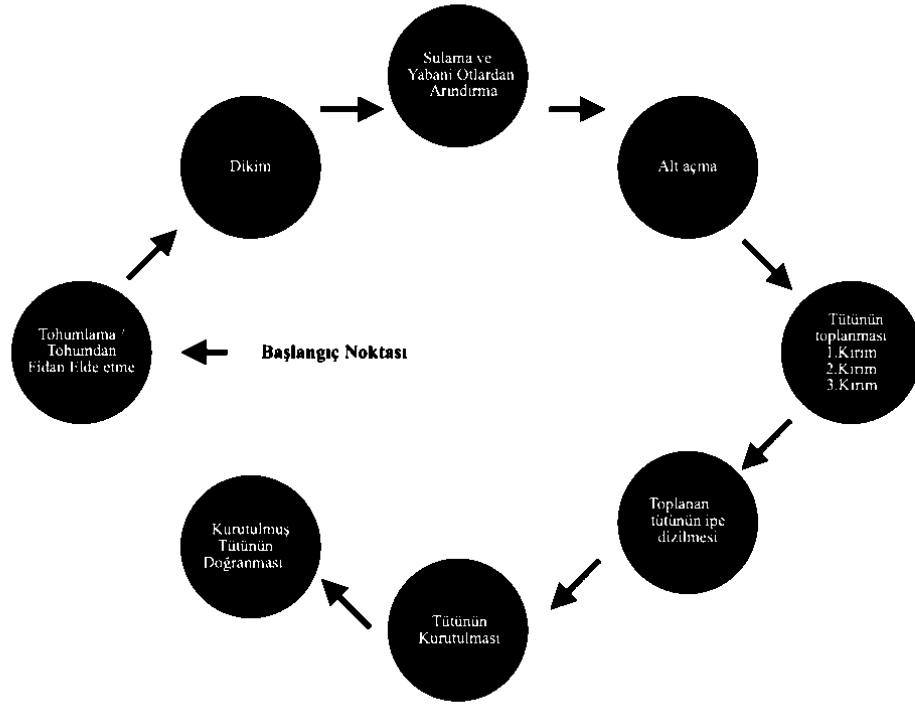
Tohumlama / Tohumdan Fidan Elde etme

Başlangıç Noktası

Dikim

Sulama ve Yabani Otlardan Arındırma

Alt açma

Tütünün toplanması
1.Kırım
2.Kırım
3.Kırım

Toplanan tütünün ipe dizilmesi

Tütünün Kurutulması

Kurutulmuş Tütünün Doğranması